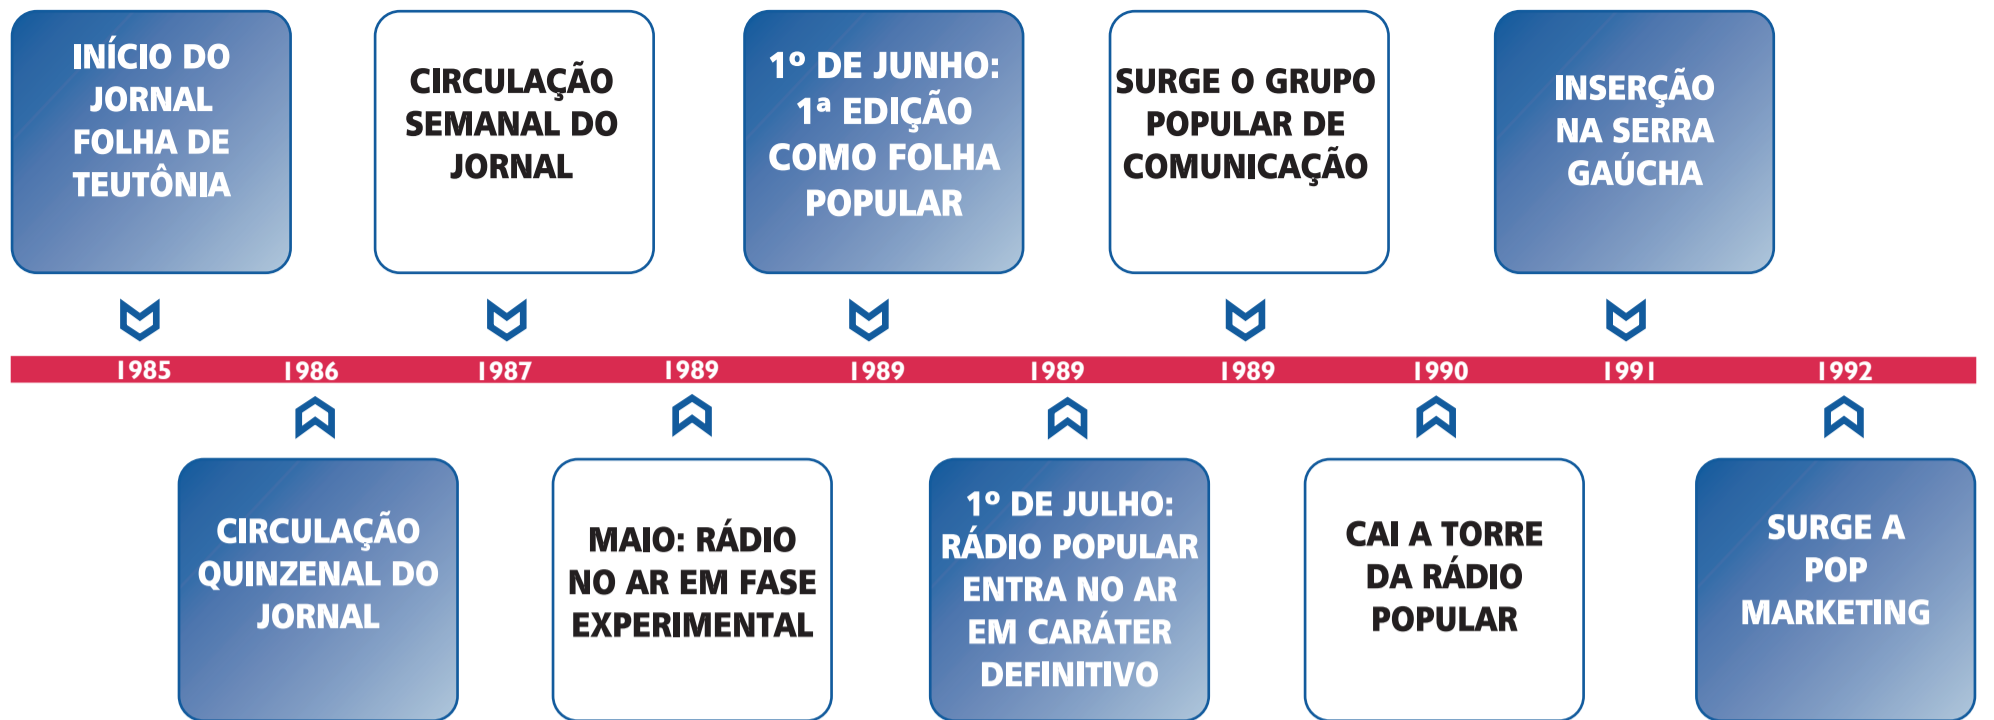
INÍCIO DO JORNAL FOLHA DE TEUTÔNIA

CIRCULAÇÃO SEMANAL DO JORNAL

1º DE JUNHO: 1ª EDIÇÃO COMO FOLHA POPULAR

SURGE O GRUPO POPULAR DE COMUNICAÇÃO

INSERÇÃO NA SERRA GAÚCHA

1985 1986 1987 1989 1989 1989 1989 1990 1991 1992

CIRCULAÇÃO QUINZENAL DO JORNAL

MAIO: RÁDIO NO AR EM FASE EXPERIMENTAL

1º DE JULHO: RÁDIO POPULAR ENTRA NO AR EM CARÁTER DEFINITIVO

CAI A TORRE DA RÁDIO POPULAR

SURGE A POP MARKETING